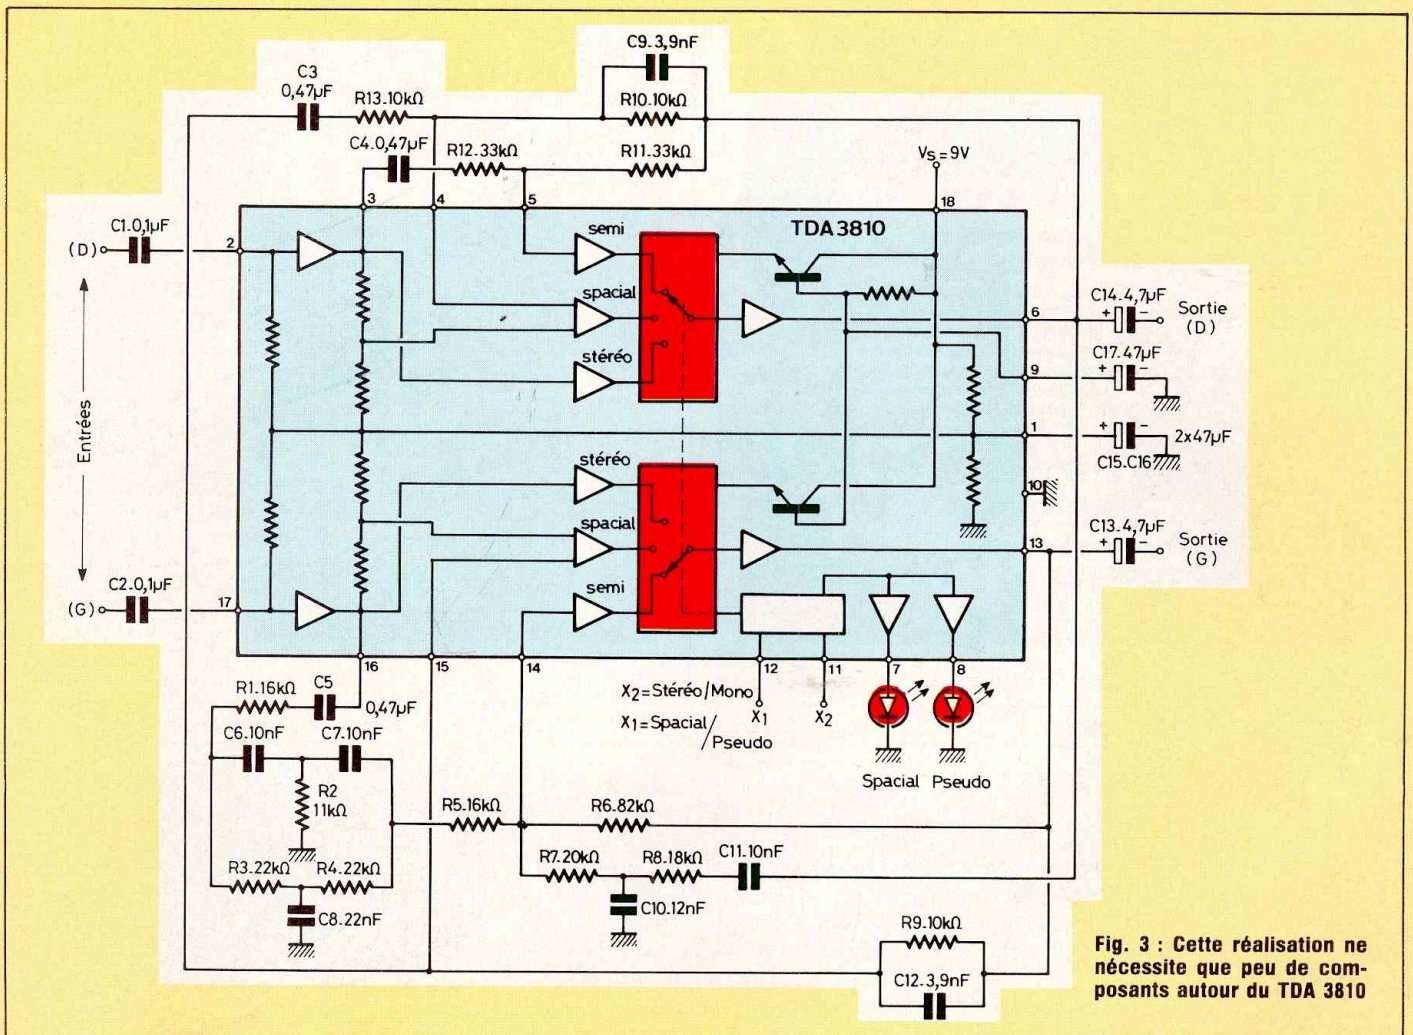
C9.3,9nF
C3
0,47µF
R13.10kΩ
R10.10kΩ
C4.0,47µF
R12.33kΩ
R11.33kΩ
$V_S = 9V$
3
4
5
18
C1.0,1µF
(D)
2
semi
TDA 3810
spacial
C14.4,7µF
Sortie
(D)
6
stéréo
C17.47µF
9
Entrées
1
2x47µF
C15.C16
stéréo
10
spacial
C13.4,7µF
Sortie
(G)
13
semi
C2.0,1µF
(G)
17
16
15
14
12
11
7
8
R1.16kΩ
C5
0,47µF
$X_2$=Stéréo/Mono
$X_1$=Spacial/Pseudo
$X_1$
$X_2$
C6.10nF
C7.10nF
R2
11kΩ
Spacial
Pseudo
R5.16kΩ
R6.82kΩ
R7.20kΩ
R8.18kΩ
C11.10nF
R3.22kΩ
R4.22kΩ
C10.12nF
C8.22nF
R9.10kΩ
C12.3,9nF
Fig. 3 : Cette réalisation ne nécessite que peu de composants autour du TDA 3810